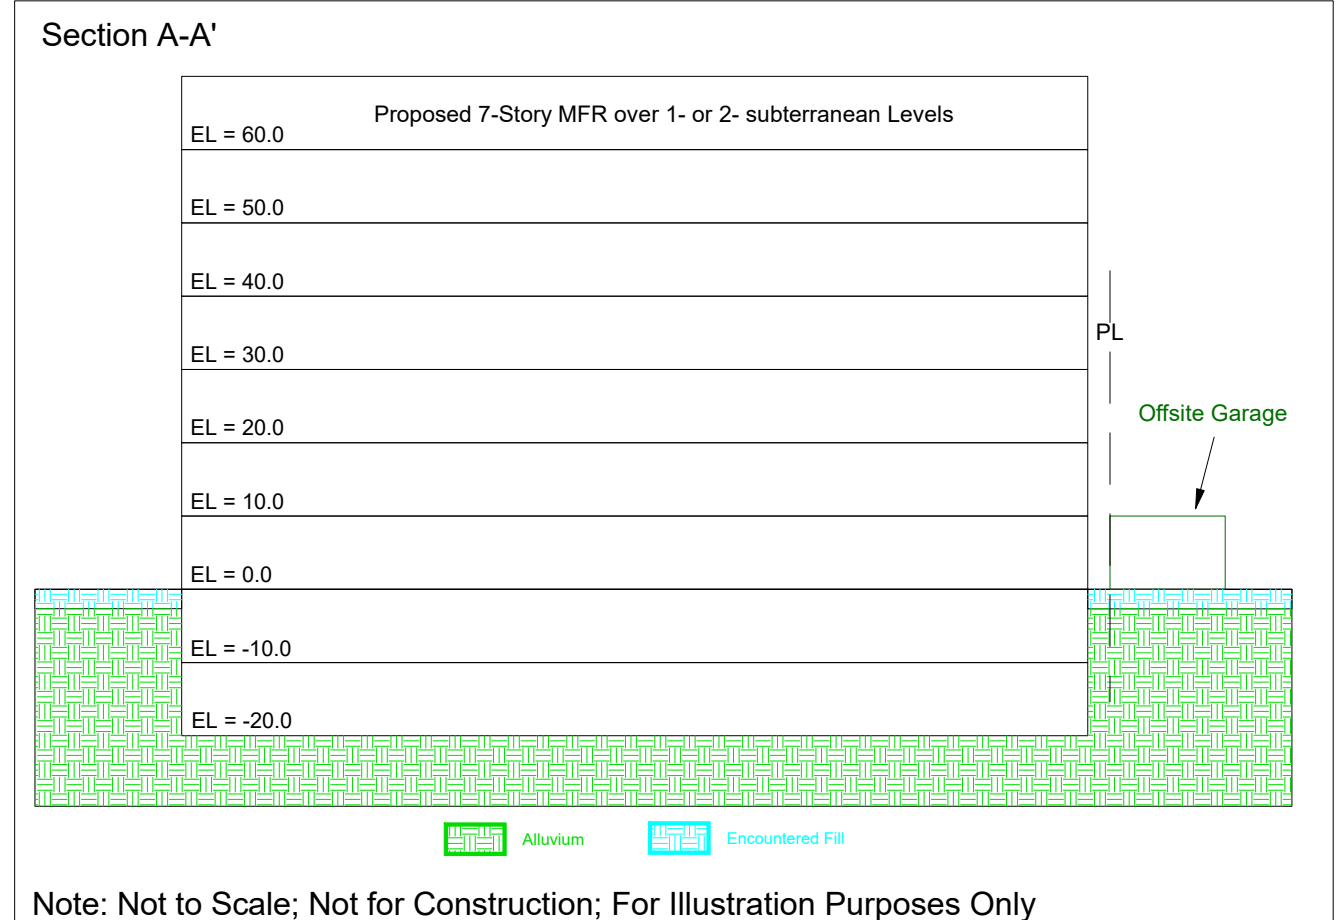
Section A-A'

Proposed 7-Story MFR over 1- or 2- subterranean Levels

EL = 60.0

EL = 50.0

EL = 40.0

PL

EL = 30.0

Offsite Garage

EL = 20.0

EL = 10.0

EL = 0.0

EL = -10.0

EL = -20.0

Alluvium

Encountered Fill

Note: Not to Scale; Not for Construction; For Illustration Purposes Only